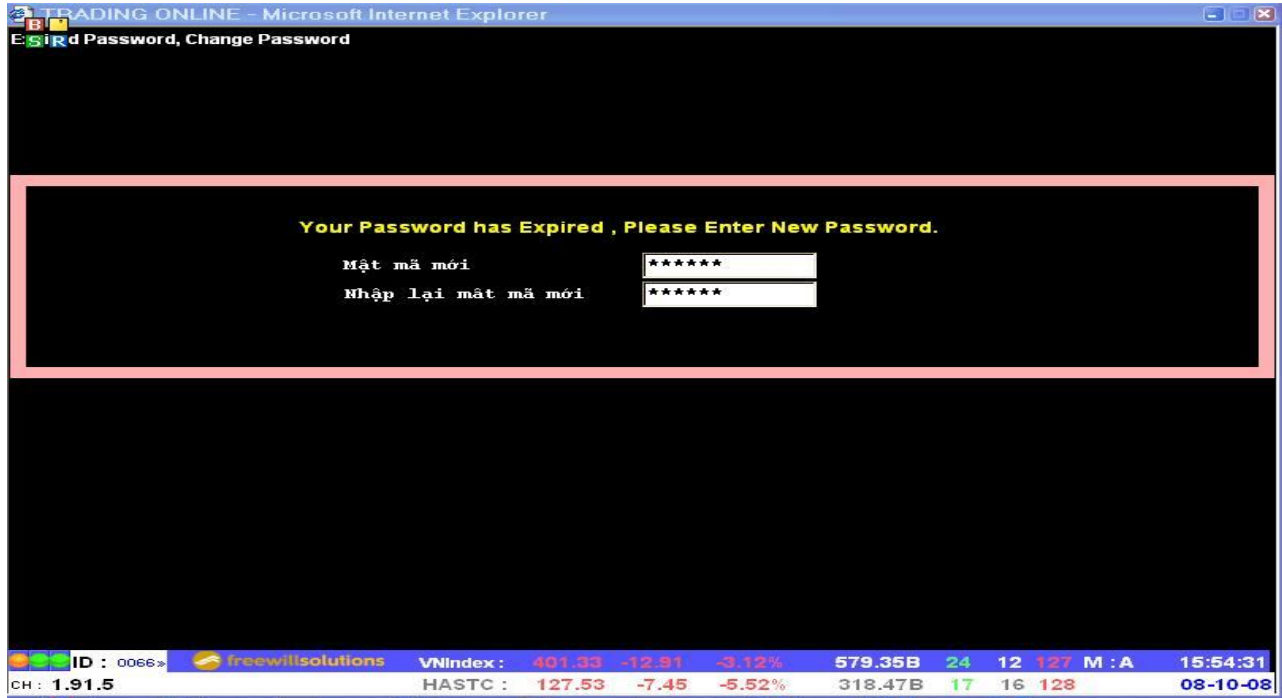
TRADING ONLINE - Microsoft Internet Explorer

B

E S I R d Password, Change Password

Your Password has Expired , Please Enter New Password.

Mật mã mới ******

Nhập lại mât mã mới ******

ID : 0066» freewillsolutions VNIndex : 401.33 -12.91 -3.12% 579.35B 24 12 127 M : A 15:54:31

CH : 1.91.5 HASTC : 127.53 -7.45 -5.52% 318.47B 17 16 128 08-10-08